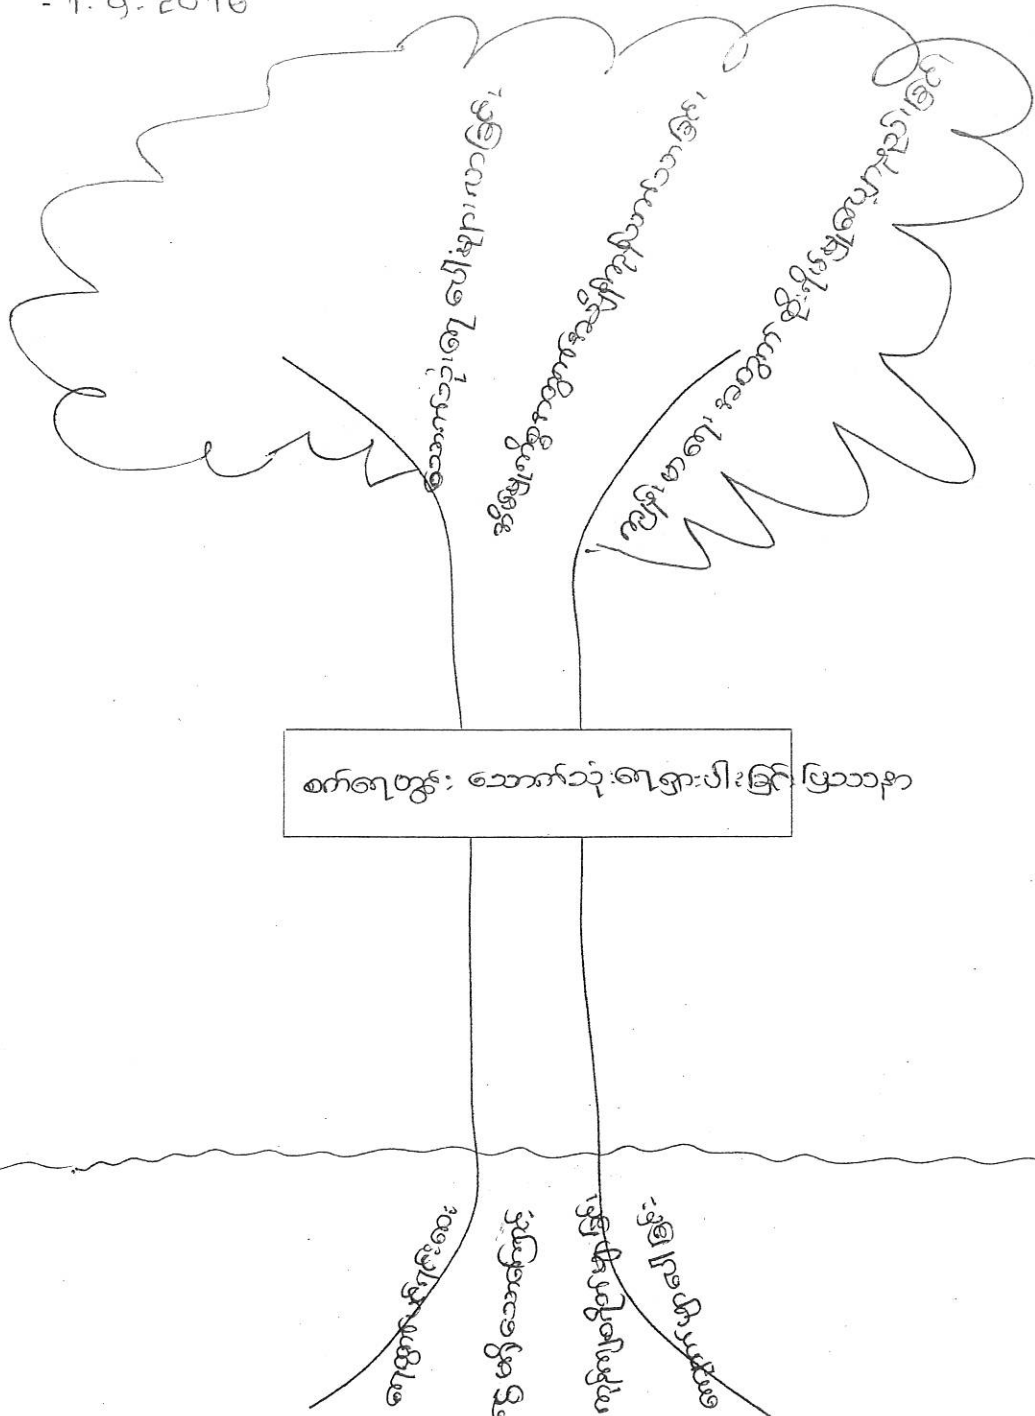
- 1. 9. 2016

ဖြစ်စဉ်ပြီးနေသော ပါးနပ်မှုမှာ လာခြင်း

စိတ်ဖြစ်ခံစားရမှုကိုထိခိုက်စေခြင်း

ကျန်းမာရေး ပိုင်ဆိုင်မှုကျဆင်းခြင်း

ကြာလျှင် တွေး ပါးကြီးမြင့်မှုကျဆင်းခြင်း

စက်ရေတွင်း ဘောက်သုံးရေအားပါးခြင်းပြဿနာ

ရေသွယ်ပိုက်များ

သုံးစွဲသူများ

ရေထုတ်ယူမှုများခြင်း

ရေဖြည့်မှုနည်းခြင်း